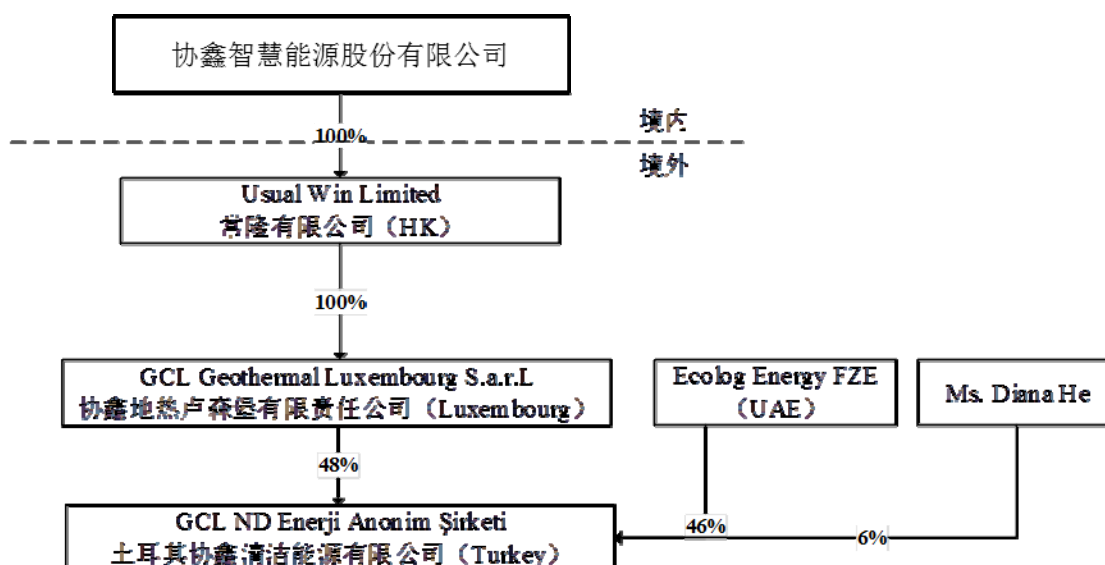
协鑫智慧能源股份有限公司

100%

境内

境外

Usual Win Limited
常隆有限公司（HK）

100%

GCL Geothermal Luxembourg S.a.r.L
协鑫地热卢森堡有限责任公司（Luxembourg）

Ecolog Energy FZE
（UAE）

Ms. Diana He

48%

46%

6%

GCL ND Enerji Anonim Şirketi
土耳其协鑫清洁能源有限公司（Turkey）